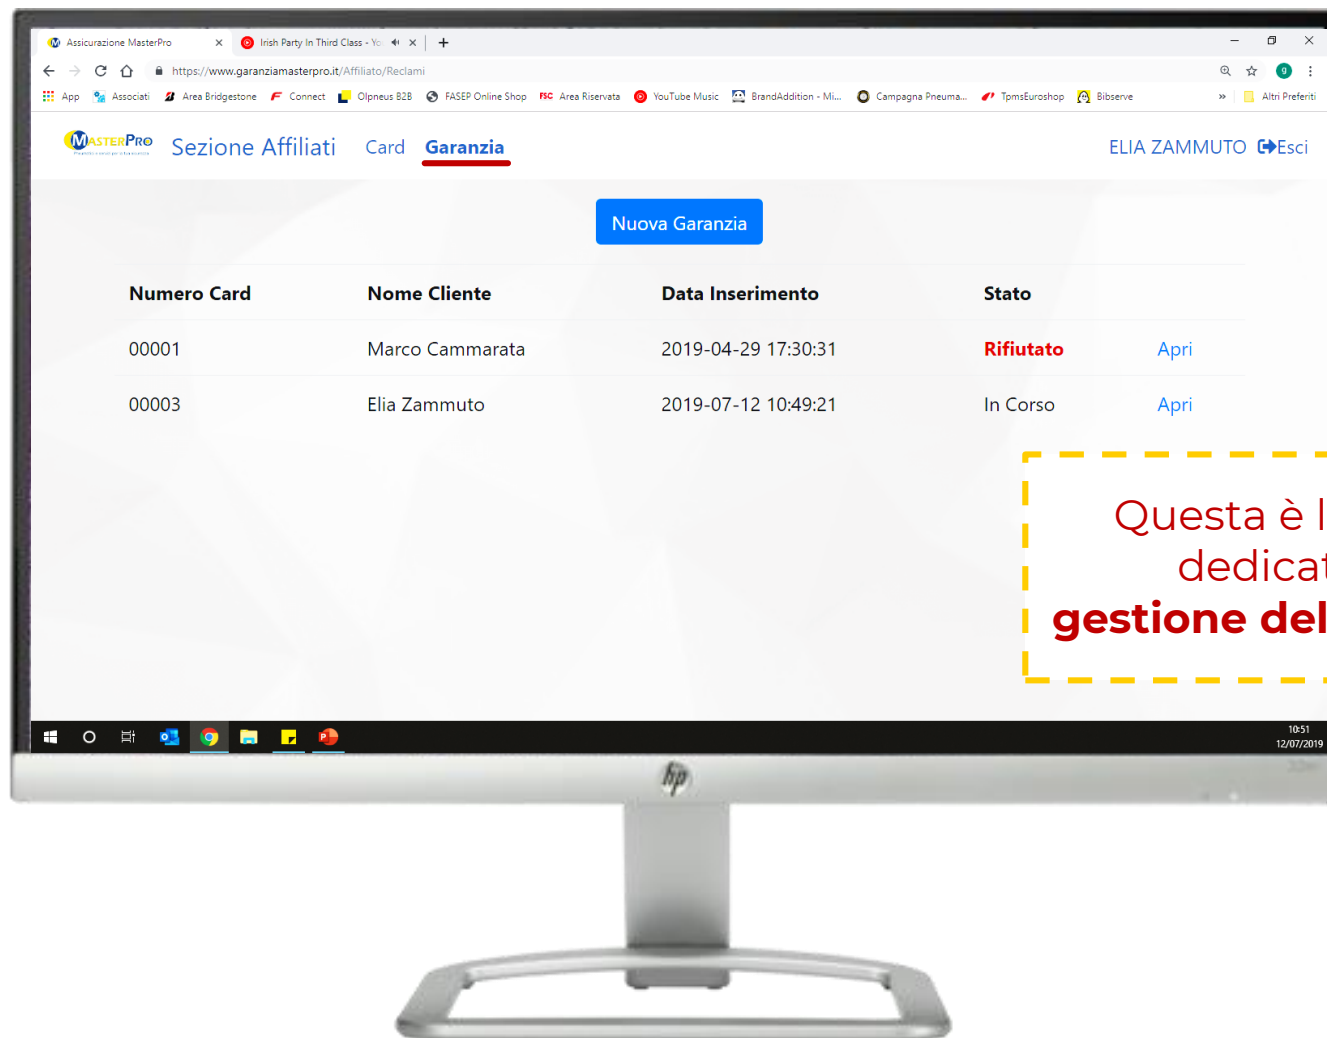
Assicurazione MasterPro ×
Irish Party In Third Class - Yo ×
+

https://www.garanziamasterpro.it/Affiliato/Reclami

App Associati Area Bridgestone Connect Olpneus B2B FASEP Online Shop Area Riservata YouTube Music BrandAddition - Mi... Campagna Pneuma... TpmsEuroshop Bibserve » Altri Preferiti

MASTERPRO Sezione Affiliati Card Garanzia ELIA ZAMMUTO Esci

Nuova Garanzia

| Numero Card | Nome Cliente | Data Inserimento | Stato | |
|---|---|---|---|---|
| 00001 | Marco Cammarata | 2019-04-29 17:30:31 | Rifiutato | Apri |
| 00003 | Elia Zammuto | 2019-07-12 10:49:21 | In Corso | Apri |

Questa è l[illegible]
dedicat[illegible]
gestione del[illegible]

10:51
12/07/2019

hp